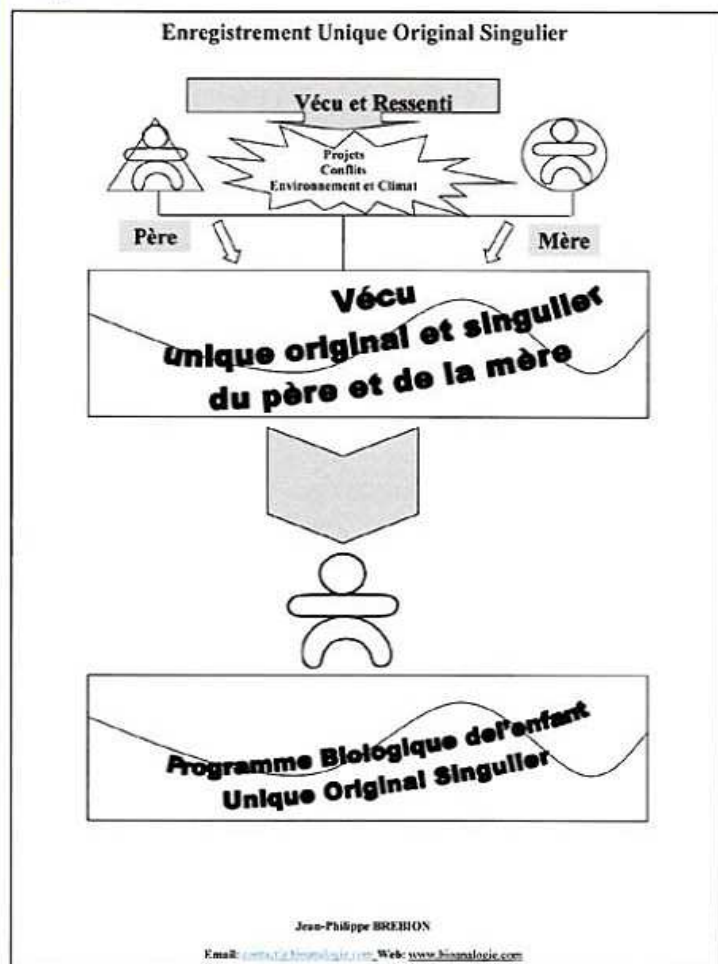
Enregistrement Unique Original Singulier

Vécu et Ressenti

Projets
Conflits
Environnement et Climat

Père

Mère

Vécu
unique original et singulier
du père et de la mère

Programme Biologique del'enfant
Unique Original Singulier

Jean-Philippe BREBION

Email: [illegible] Web: www.biognalogie.com